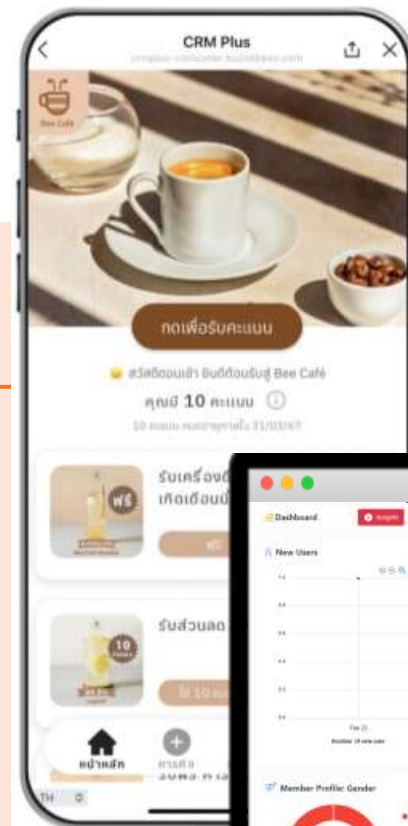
CRM Plus

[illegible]

Bee Café

กดเพื่อรับคะแนน

สวัสดีตอนเช้า ยินดีต้อนรับสู่ Bee Café

คุณมี 10 คะแนน

10 คะแนน หมดอายุภายใน 31/03/67

ฟรี

รับเครื่องดื่ม
เกิดเดือนนี้

ฟรี

10

รับส่วนลด

ใช้ 10 คะแนน

หน้าหลัก

การค้นหา

TH

Dashboard

New Users

Member Profile: Gender